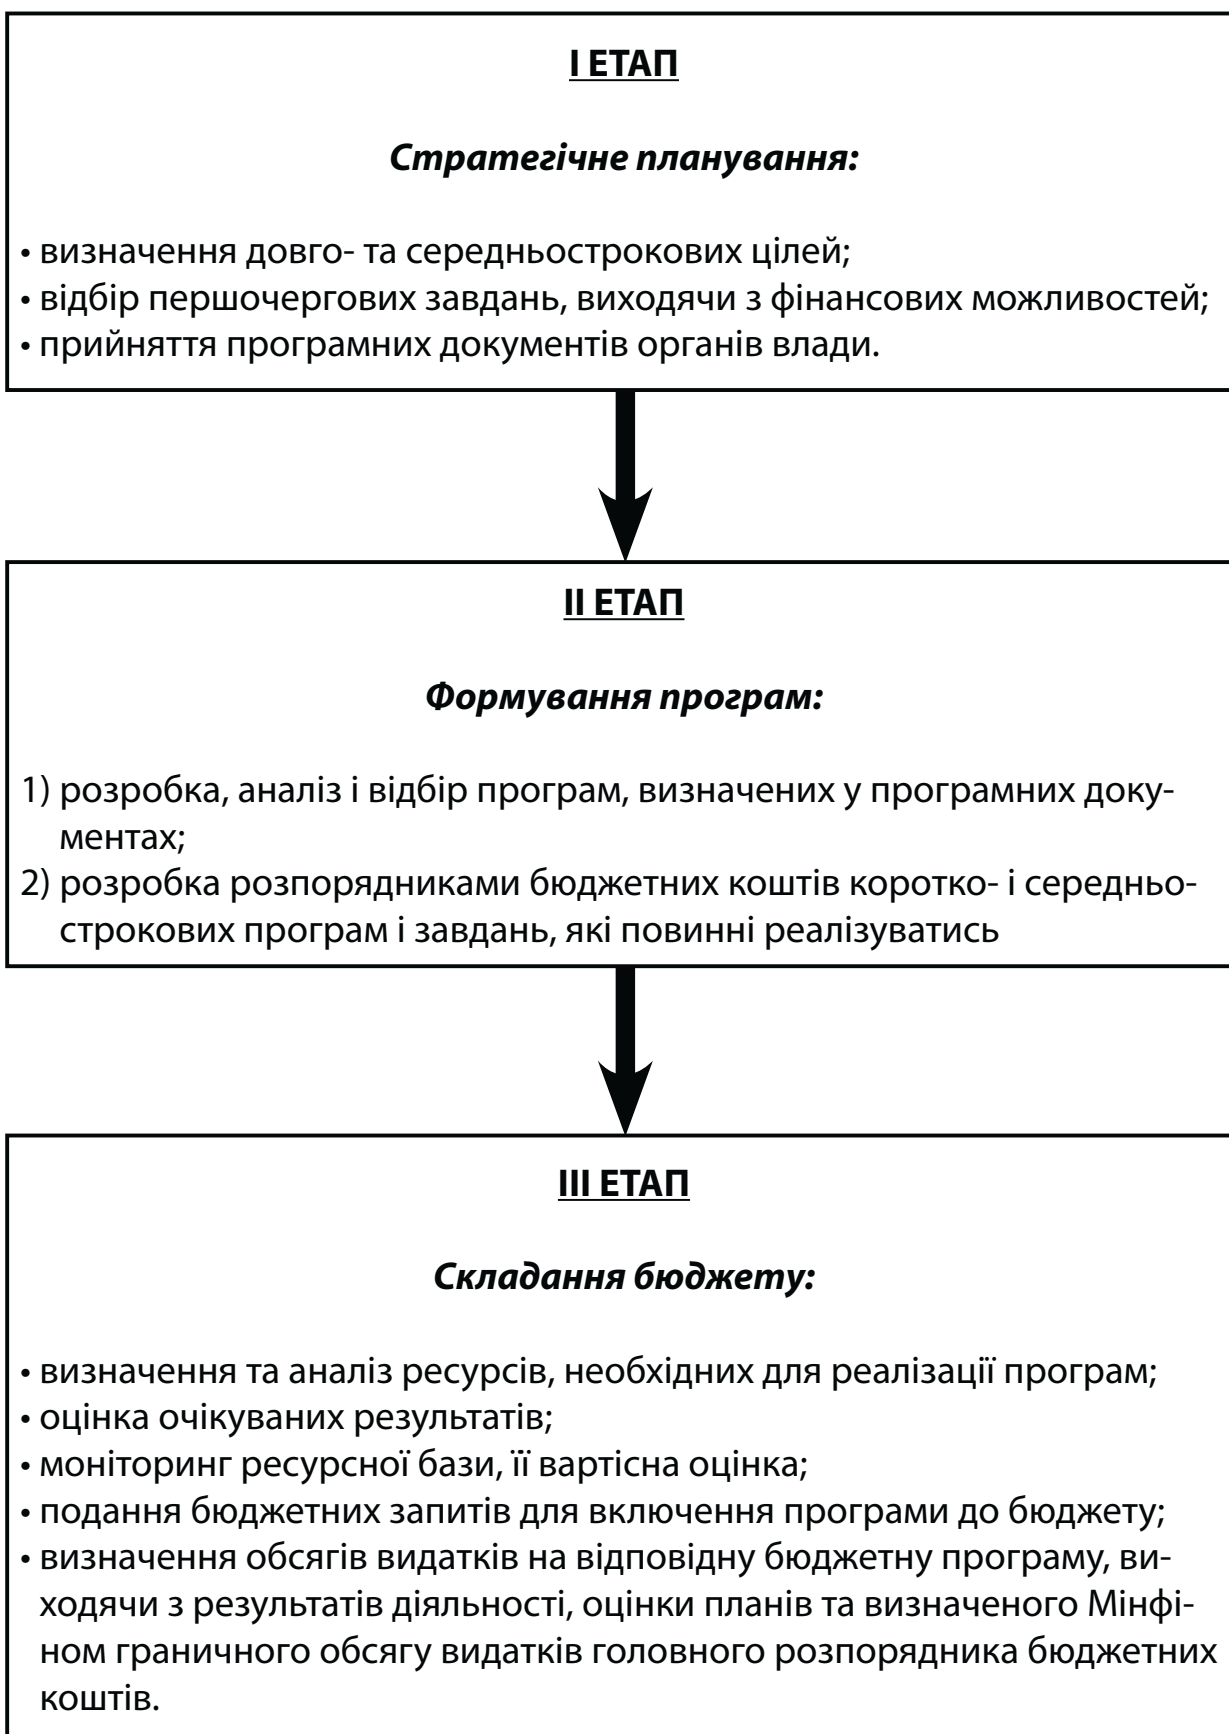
І ЕТАП

Стратегічне планування:

• визначення довго- та середньострокових цілей;
• відбір першочергових завдань, виходячи з фінансових можливостей;
• прийняття програмних документів органів влади.

ІІ ЕТАП

Формування програм:

1) розробка, аналіз і відбір програм, визначених у програмних документах;
2) розробка розпорядниками бюджетних коштів коротко- і середньострокових програм і завдань, які повинні реалізуватись

ІІІ ЕТАП

Складання бюджету:

• визначення та аналіз ресурсів, необхідних для реалізації програм;
• оцінка очікуваних результатів;
• моніторинг ресурсної бази, її вартісна оцінка;
• подання бюджетних запитів для включення програми до бюджету;
• визначення обсягів видатків на відповідну бюджетну програму, виходячи з результатів діяльності, оцінки планів та визначеного Мінфіном граничного обсягу видатків головного розпорядника бюджетних коштів.